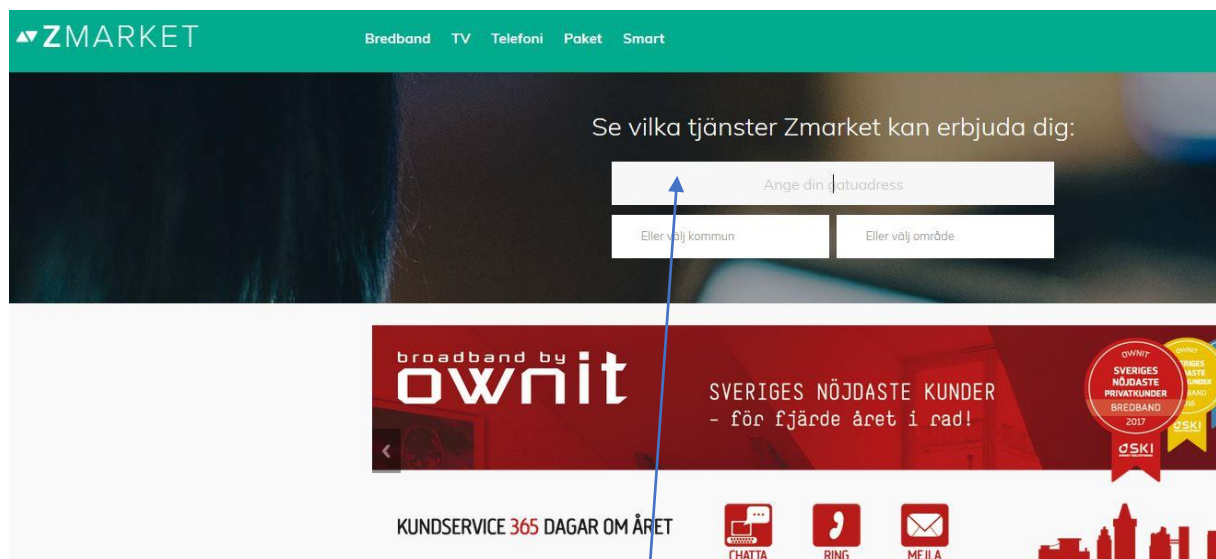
ZMARKET

Bredband TV Telefoni Paket Smart

Se vilka tjänster Zmarket kan erbjuda dig:

Ange din gatuadress

Eller välj kommun

Eller välj område

broadband by
ownit

SVERIGES NÖJDASTE KUNDER
- för fjärde året i rad!

OWNIT
SVERIGES NÖJDASTE PRIVATKUNDER
BREDBAND
2017
SKI

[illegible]RIGES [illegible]ASTE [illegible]UNDER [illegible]BAND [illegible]16
SKI

KUNDSERVICE 365 DAGAR OM ÅRET

CHATTA

RING

MEJLA